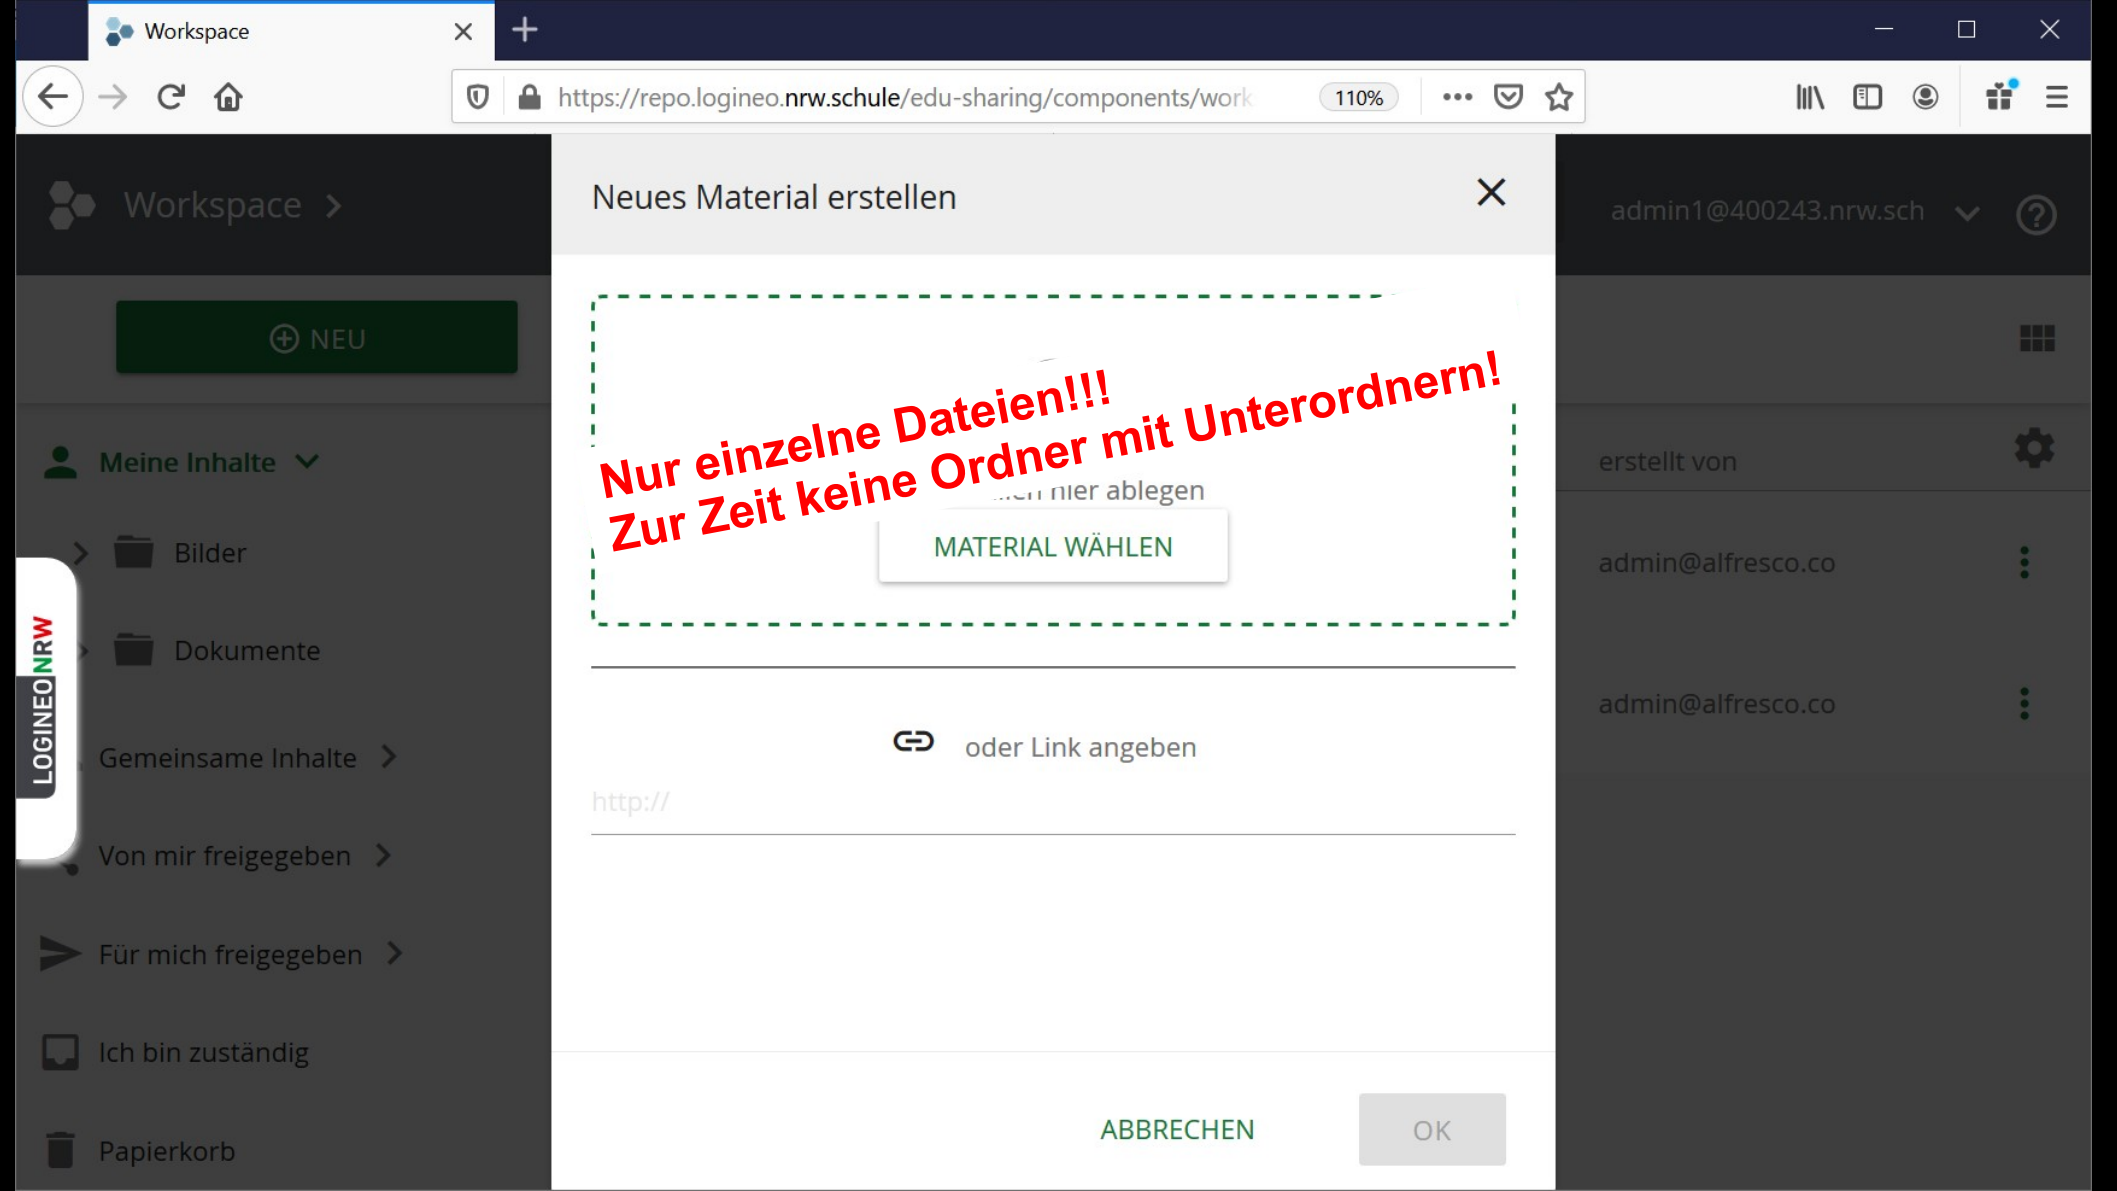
Workspace

https://repo.logineo.nrw.schule/edu-sharing/components/work

110%

Workspace >

admin1@400243.nrw.sch

NEU

Meine Inhalte

Bilder

Dokumente

Gemeinsame Inhalte >

Von mir freigegeben >

Für mich freigegeben >

Ich bin zuständig

Papierkorb

LOGINEONRW

erstellt von

admin@alfresco.co

admin@alfresco.co

Neues Material erstellen

Nur einzelne Dateien!!!
Zur Zeit keine Ordner mit Unterordnern!

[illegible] hier ablegen

MATERIAL WÄHLEN

oder Link angeben

http://

ABBRECHEN

OK